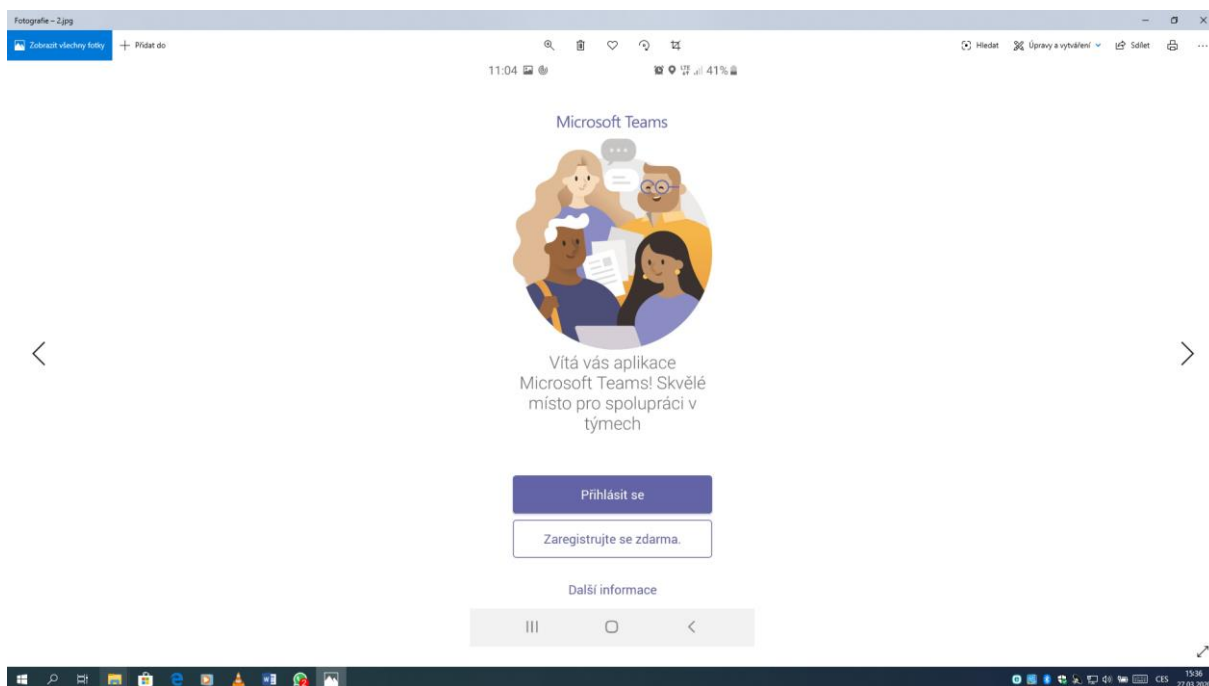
Fotografie – 2.jpg

Zobrazit všechny fotky
+ Přidat do

Hledat
Úpravy a vytváření
Sdílet

11:04

41%

Microsoft Teams

Vítá vás aplikace Microsoft Teams! Skvělé místo pro spolupráci v týmech

Přihlásit se

Zaregistrujte se zdarma.

Další informace

CES
15:36
27.03.20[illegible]